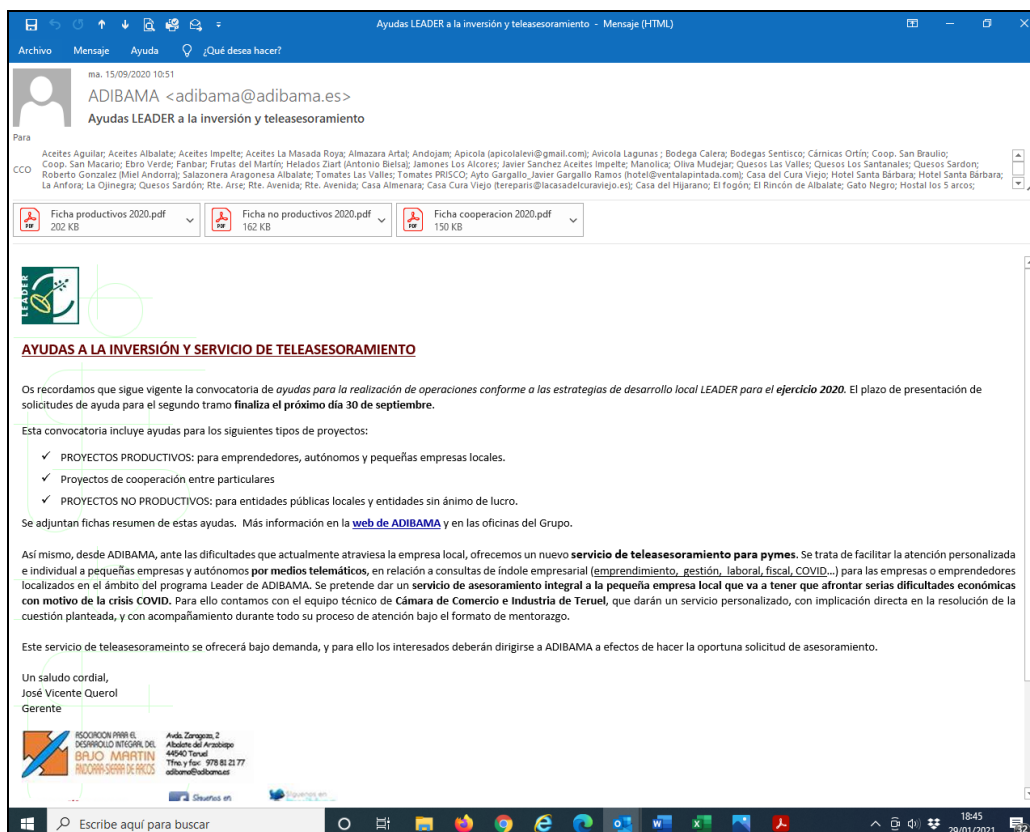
Ayudas LEADER a la inversión y teleasesoramiento - Mensaje (HTML)

Archivo Mensaje Ayuda ¿Qué desea hacer?

ma. 15/09/2020 10:51
ADIBAMA <adibama@adibama.es>
Ayudas LEADER a la inversión y teleasesoramiento

Para
CCO Aceites Aguilar; Aceites Albalate; Aceites Impelte; Aceites La Masada Roya; Almazara Artal; Andojam; Apicola (apicolalevi@gmail.com); Avicola Lagunas ; Bodega Calera; Bodegas Sentisco; Cárnicas Ortín; Coop. San Braulio; Coop. San Macario; Ebro Verde; Fanbar; Frutas del Martín; Helados Ziart (Antonio Bielsa); Jamones Los Alcores; Javier Sanchez Aceites Impelte; Manolica; Oliva Mudejar; Quesos Las Valles; Quesos Los Santanales; Quesos Sardon; Roberto Gonzalez (Miel Andorra); Salazonera Aragonesa Albalate; Tomates Las Valles; Tomates PRISCO; Ayto Gargallo_Javier Gargallo Ramos (hotel@ventalapintada.com); Casa del Cura Viejo; Hotel Santa Bárbara; Hotel Santa Bárbara; La Anfora; La Ojinegra; Quesos Sardón; Rte. Arse; Rte. Avenida; Rte. Avenida; Casa Almenara; Casa Cura Viejo (tereparis@lacasadelcuraviejo.es); Casa del Hijarano; El fogón; El Rincón de Albalate; Gato Negro; Hostal los 5 arcos;

Ficha productivos 2020.pdf 202 KB
Ficha no productivos 2020.pdf 162 KB
Ficha cooperacion 2020.pdf 150 KB

LEADER

AYUDAS A LA INVERSIÓN Y SERVICIO DE TELEASESORAMIENTO

Os recordamos que sigue vigente la convocatoria de *ayudas para la realización de operaciones conforme a las estrategias de desarrollo local LEADER para el* **ejercicio 2020**. El plazo de presentación de solicitudes de ayuda para el segundo tramo **finaliza el próximo día 30 de septiembre**.

Esta convocatoria incluye ayudas para los siguientes tipos de proyectos:

✓ PROYECTOS PRODUCTIVOS: para emprendedores, autónomos y pequeñas empresas locales.
✓ Proyectos de cooperación entre particulares
✓ PROYECTOS NO PRODUCTIVOS: para entidades públicas locales y entidades sin ánimo de lucro.

Se adjuntan fichas resumen de estas ayudas. Más información en la **web de ADIBAMA** y en las oficinas del Grupo.

Así mismo, desde ADIBAMA, ante las dificultades que actualmente atraviesa la empresa local, ofrecemos un nuevo **servicio de teleasesoramiento para pymes**. Se trata de facilitar la atención personalizada e individual a pequeñas empresas y autónomos **por medios telemáticos**, en relación a consultas de índole empresarial (emprendimiento, gestión, laboral, fiscal, COVID…) para las empresas o emprendedores localizados en el ámbito del programa Leader de ADIBAMA. Se pretende dar un **servicio de asesoramiento integral a la pequeña empresa local que va a tener que afrontar serias dificultades económicas con motivo de la crisis COVID.** Para ello contamos con el equipo técnico de **Cámara de Comercio e Industria de Teruel**, que darán un servicio personalizado, con implicación directa en la resolución de la cuestión planteada, y con acompañamiento durante todo su proceso de atención bajo el formato de mentorazgo.

Este servicio de teleasesorameinto se ofrecerá bajo demanda, y para ello los interesados deberán dirigirse a ADIBAMA a efectos de hacer la oportuna solicitud de asesoramiento.

Un saludo cordial,
José Vicente Querol
Gerente

ASOCIACION PARA EL DESARROLLO INTEGRAL DEL BAJO MARTIN ANDORRA-SIERRA DE ARCOS
Avda. Zaragoza, 2
Albalate del Arzobispo
44540 Teruel
Tfno y fax: 978 81 21 77
adibama@adibama.es

Síguenos en
Síguenos en

Escribe aquí para buscar
18:45
29/01/2021